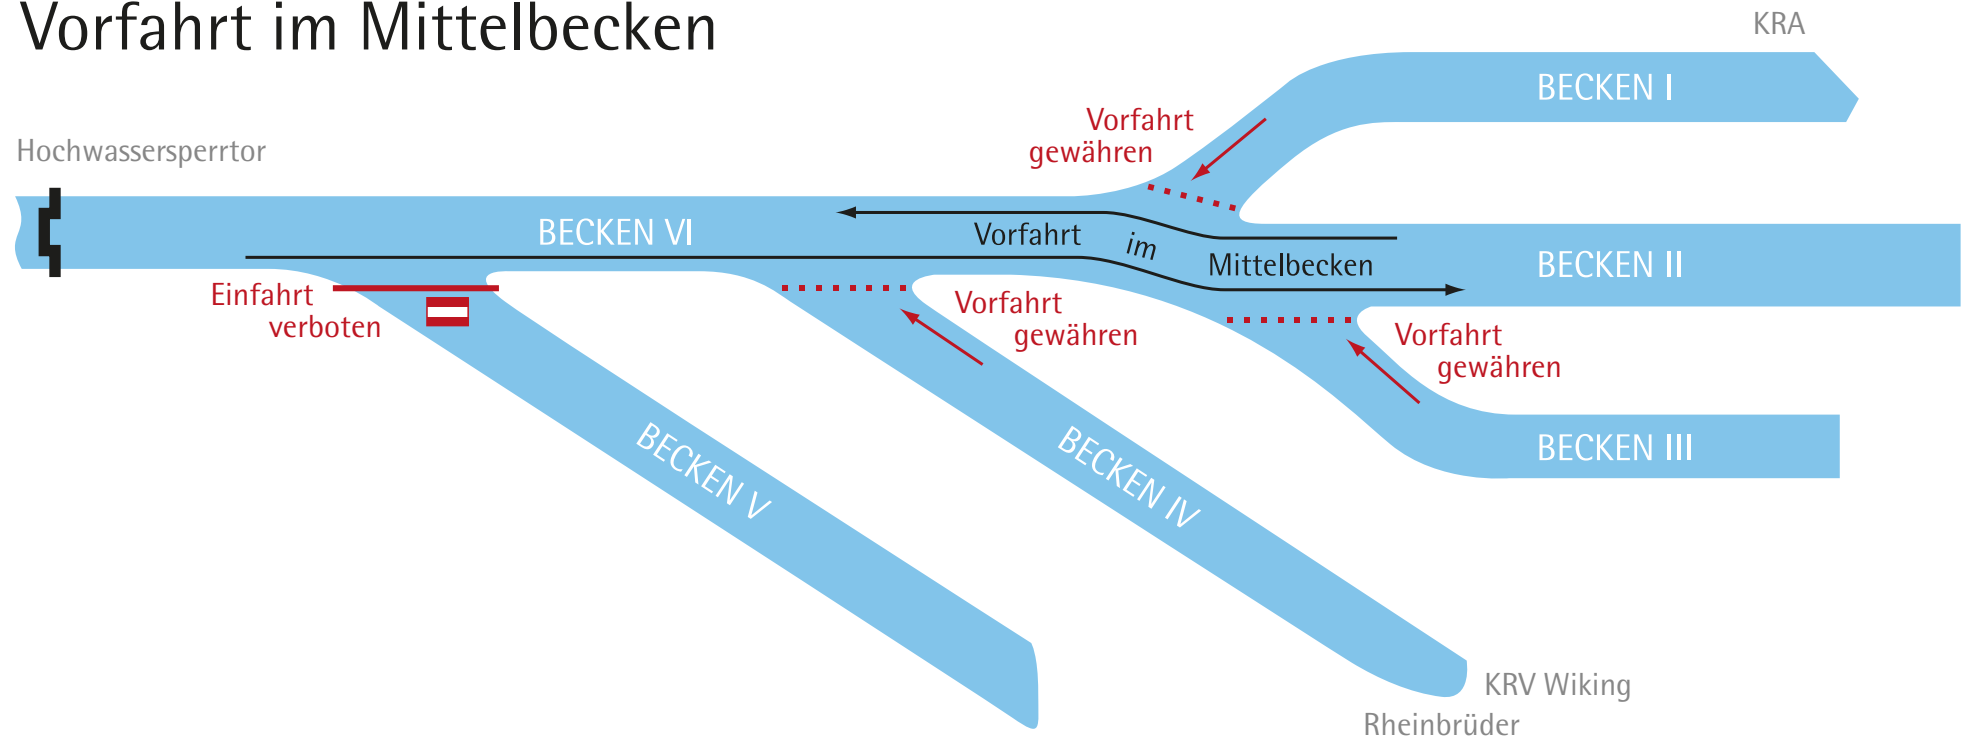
Vorfahrt im Mittelbecken

KRA

BECKEN I

Vorfahrt gewähren

Hochwassersperrtor

BECKEN VI

Vorfahrt im Mittelbecken

BECKEN II

Einfahrt verboten

Vorfahrt gewähren

Vorfahrt gewähren

BECKEN III

BECKEN V

BECKEN IV

KRV Wiking

Rheinbrüder